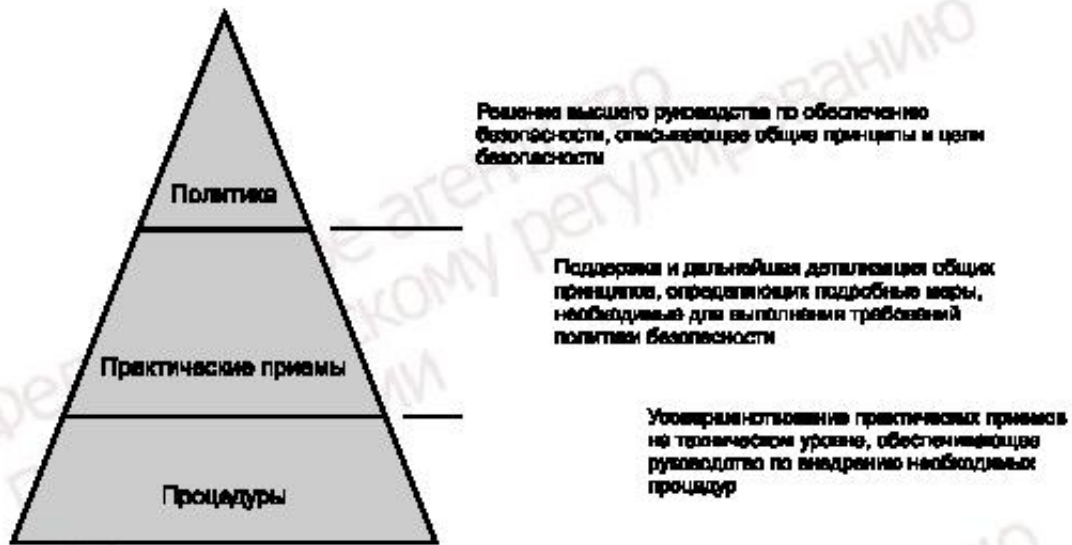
Политика

Практические приемы

Процедуры

Решения высшего руководства по обеспечению безопасности, описывающие общие принципы и цели безопасности

Поддержка и дальнейшая детализация общих принципов, определяющих подробные меры, необходимые для выполнения требований политики безопасности

Усовершенствование практических приемов на техническом уровне, обеспечивающее руководство по внедрению необходимых процедур

Федеральное агентство по техническому регулированию и метрологии